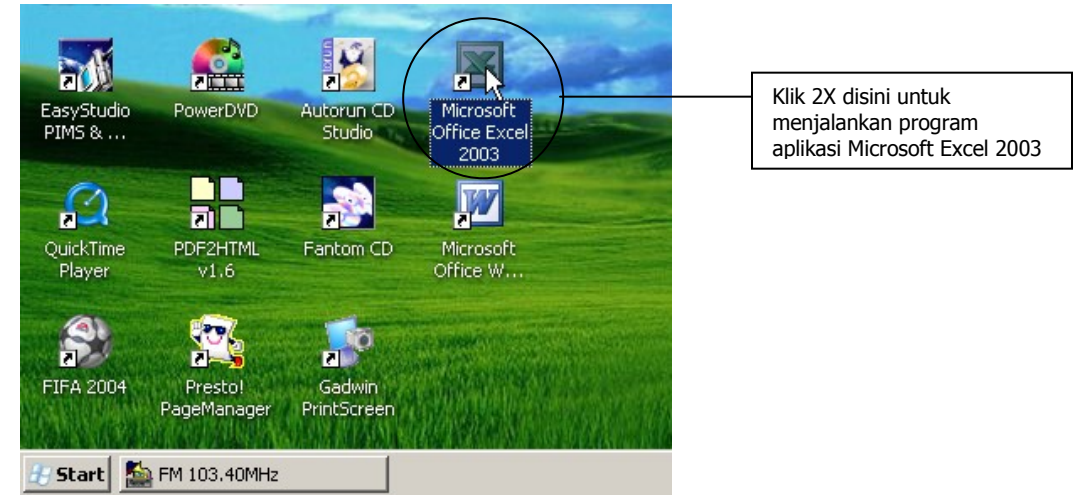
EasyStudio PIMS & ...

PowerDVD

Autorun CD Studio

Microsoft Office Excel 2003

Klik 2X disini untuk menjalankan program aplikasi Microsoft Excel 2003

QuickTime Player

PDF2HTML v1.6

Fantom CD

Microsoft Office W...

FIFA 2004

Presto! PageManager

Gadwin PrintScreen

Start

FM 103.40MHz